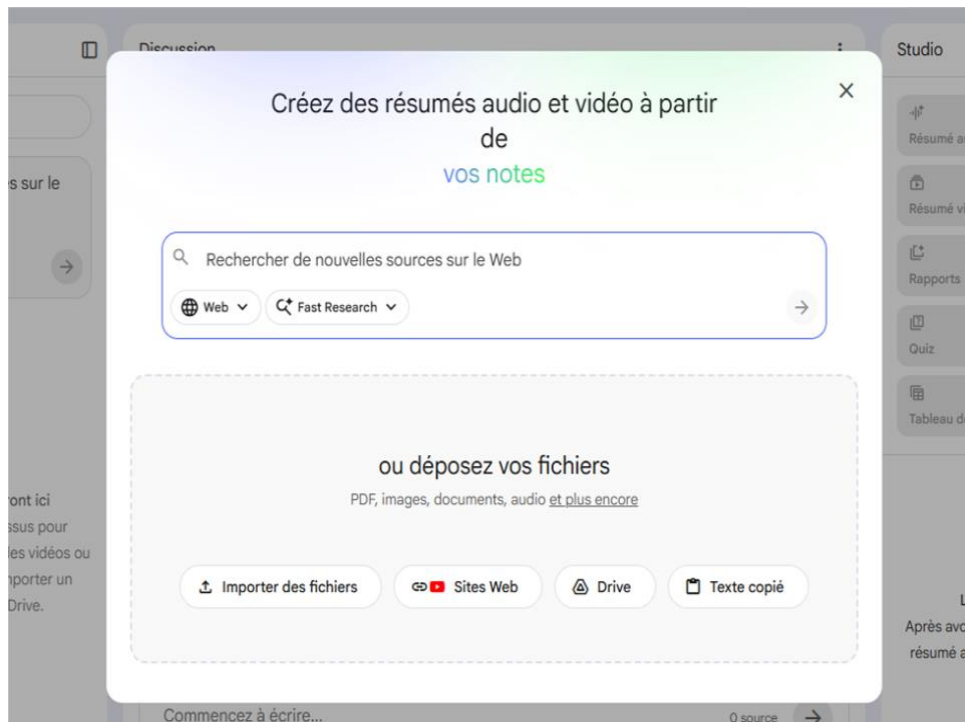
Discussion

Studio

s sur le

Résumé a

Résumé v

Rapports

Quiz

Tableau d

ront ici
ssus pour
les vidéos ou
nporter un
Drive.

L
Après avo
résumé a

Créez des résumés audio et vidéo à partir de vos notes

×

Rechercher de nouvelles sources sur le Web

Web

Fast Research

ou déposez vos fichiers

PDF, images, documents, audio et plus encore

Importer des fichiers

Sites Web

Drive

Texte copié

Commencez à écrire...

0 source